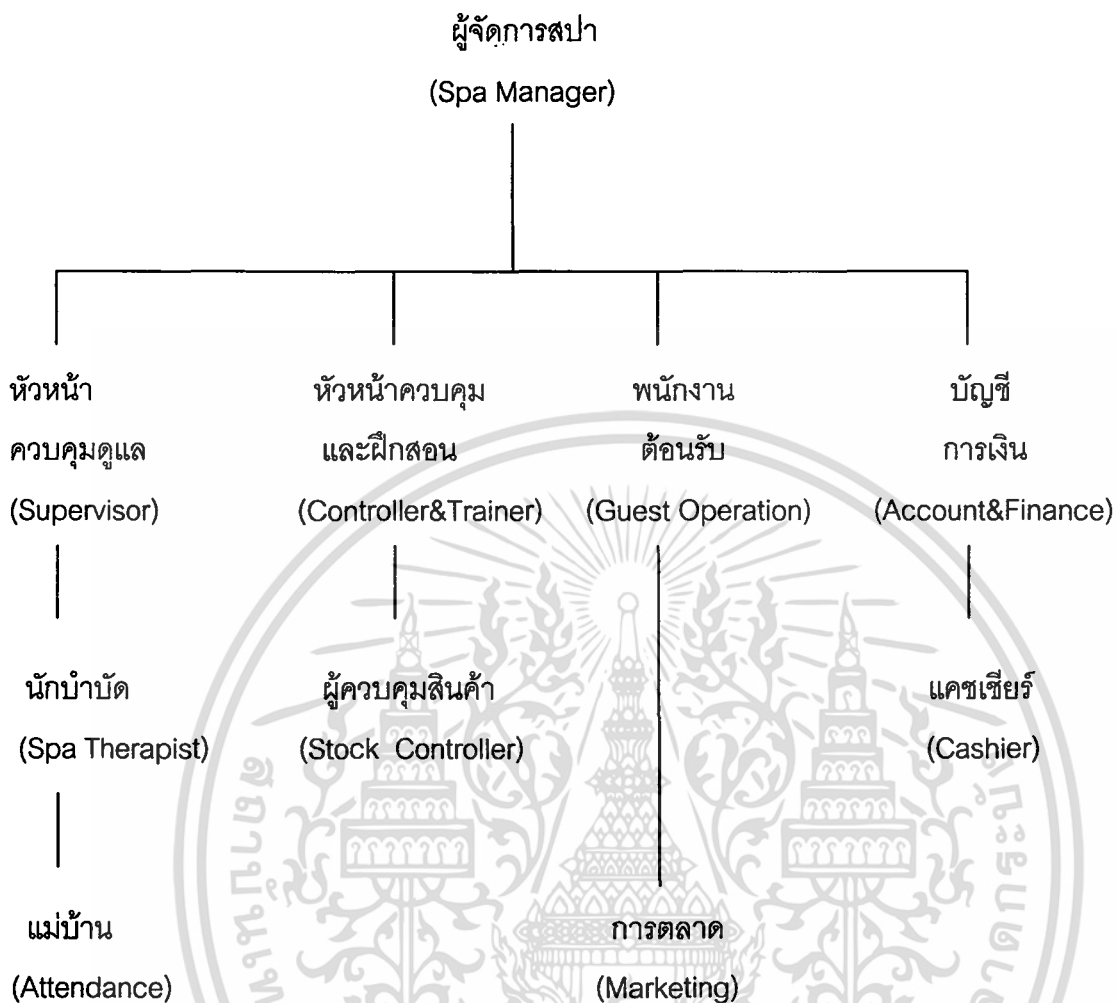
ผู้จัดการสปา
(Spa Manager)

หัวหน้า
ควบคุมดูแล
(Supervisor)

นักบำบัด
(Spa Therapist)

แม่บ้าน
(Attendance)

หัวหน้าควบคุม
และฝึกสอน
(Controller&Trainer)

ผู้ควบคุมสินค้า
(Stock Controller)

พนักงาน
ต้อนรับ
(Guest Operation)

การตลาด
(Marketing)

บัญชี
การเงิน
(Account&Finance)

แคชเชียร์
(Cashier)